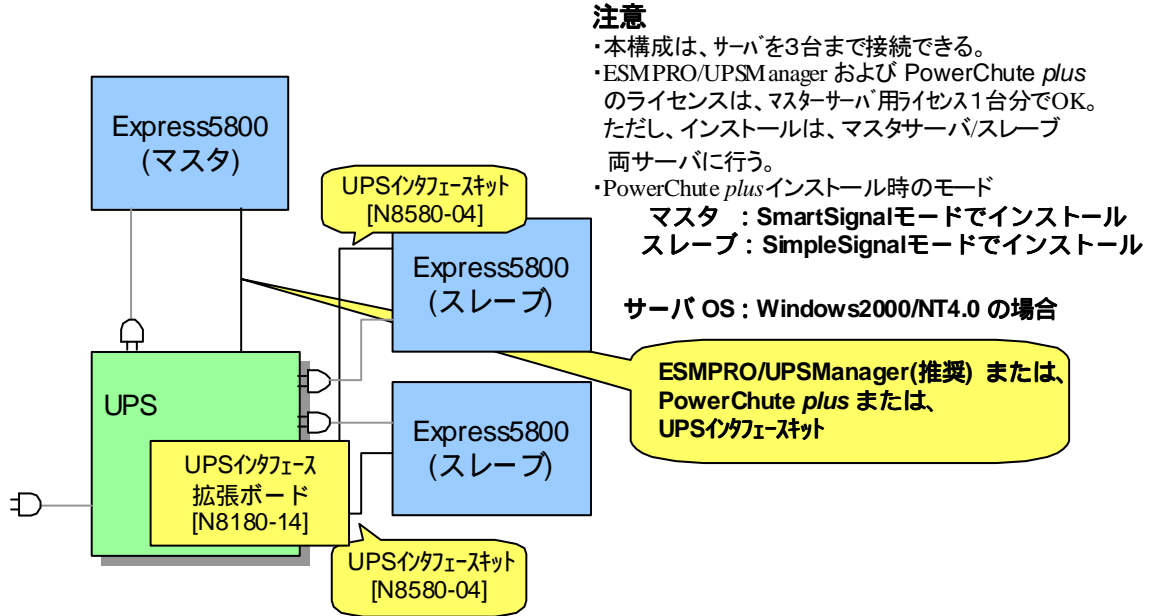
注意
・本構成は、サーバを3台まで接続できる。
・ESMPRO/UPSManager および PowerChute *plus* のライセンスは、マスターサーバ用ライセンス1台分でOK。ただし、インストールは、マスタサーバ/スレーブ両サーバに行う。
・PowerChute *plus*インストール時のモード
マスタ ：SmartSignalモードでインストール
スレーブ：SimpleSignalモードでインストール

Express5800
(マスタ)

UPSインタフェースキット
[N8580-04]

Express5800
(スレーブ)

サーバ OS：Windows2000/NT4.0 の場合

ESMPRO/UPSManager(推奨) または、
PowerChute *plus* または、
UPSインタフェースキット

UPS

Express5800
(スレーブ)

UPSインタフェース
拡張ボード
[N8180-14]

UPSインタフェースキット
[N8580-04]